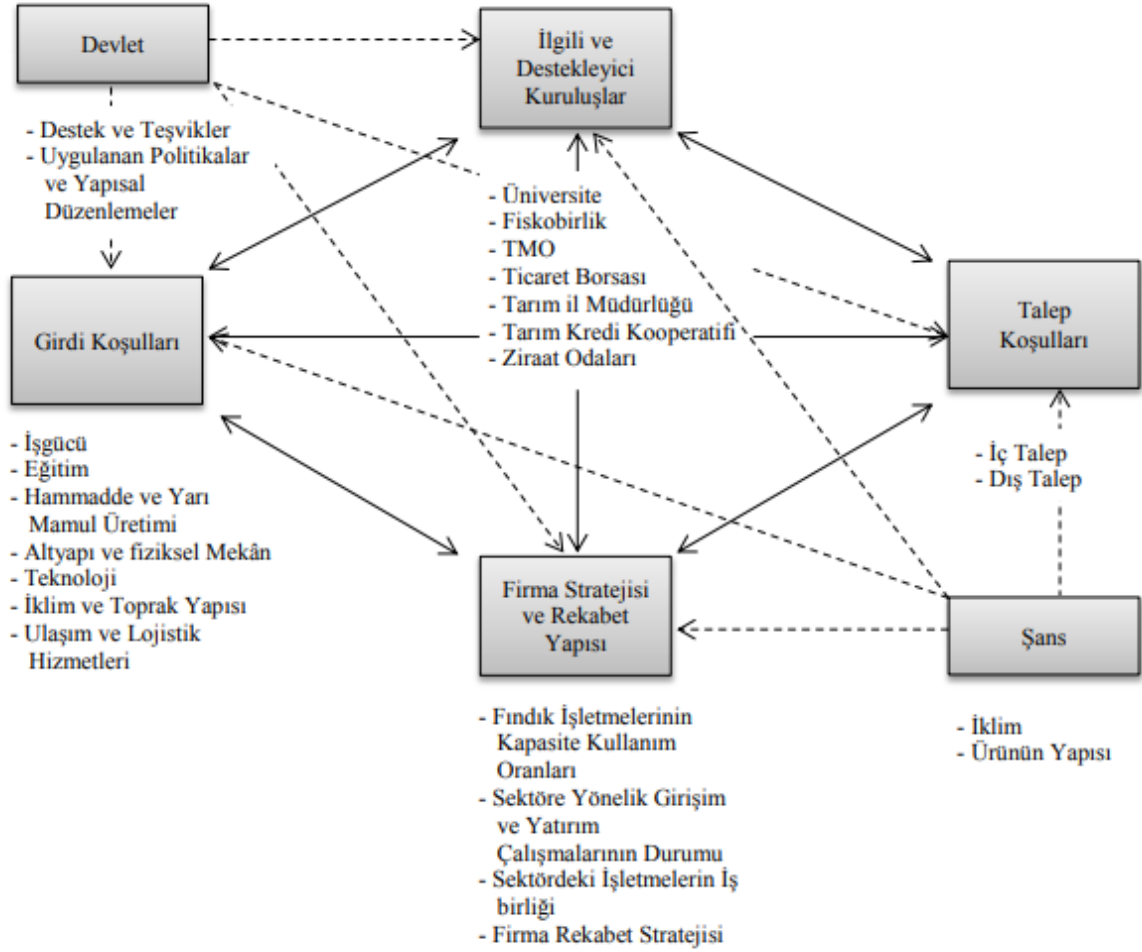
Devlet

İlgili ve Destekleyici Kuruluşlar

- Destek ve Teşvikler
- Uygulanan Politikalar ve Yapısal Düzenlemeler

- Üniversite
- Fiskobirlik
- TMO
- Ticaret Borsası
- Tarım il Müdürlüğü
- Tarım Kredi Kooperatifi
- Ziraat Odaları

Girdi Koşulları

Talep Koşulları

- İşgücü
- Eğitim
- Hammadde ve Yarı Mamul Üretimi
- Altyapı ve fiziksel Mekân
- Teknoloji
- İklim ve Toprak Yapısı
- Ulaşım ve Lojistik Hizmetleri

- İç Talep
- Dış Talep

Firma Stratejisi ve Rekabet Yapısı

Şans

- Fındık İşletmelerinin Kapasite Kullanım Oranları
- Sektöre Yönelik Girişim ve Yatırım Çalışmalarının Durumu
- Sektördeki İşletmelerin İş birliği
- Firma Rekabet Stratejisi

- İklim
- Ürünün Yapısı